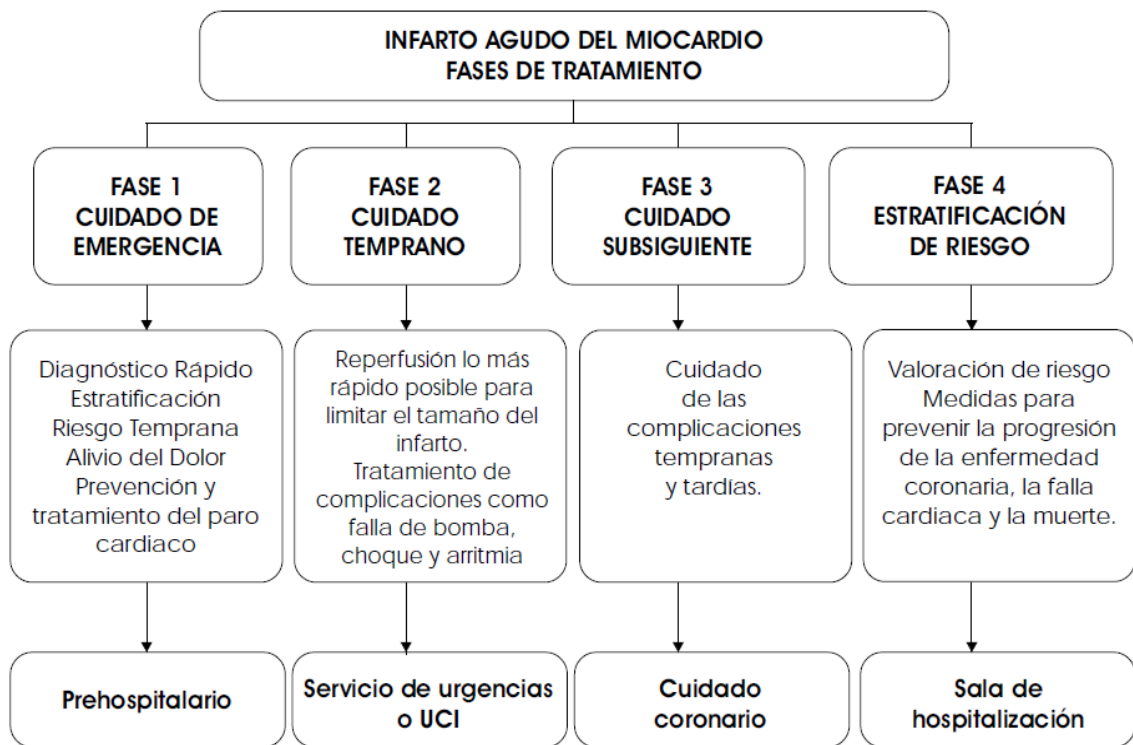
INFARTO AGUDO DEL MIOCARDIO
FASES DE TRATAMIENTO

FASE 1
CUIDADO DE EMERGENCIA

Diagnóstico Rápido
Estratificación
Riesgo Temprana
Alivio del Dolor
Prevención y tratamiento del paro cardiaco

Prehospitalario

FASE 2
CUIDADO TEMPRANO

Reperfusión lo más rápido posible para limitar el tamaño del infarto.
Tratamiento de complicaciones como falla de bomba, choque y arritmia

Servicio de urgencias o UCI

FASE 3
CUIDADO SUBSIGUIENTE

Cuidado de las complicaciones tempranas y tardías.

Cuidado coronario

FASE 4
ESTRATIFICACIÓN DE RIESGO

Valoración de riesgo
Medidas para prevenir la progresión de la enfermedad coronaria, la falla cardiaca y la muerte.

Sala de hospitalización